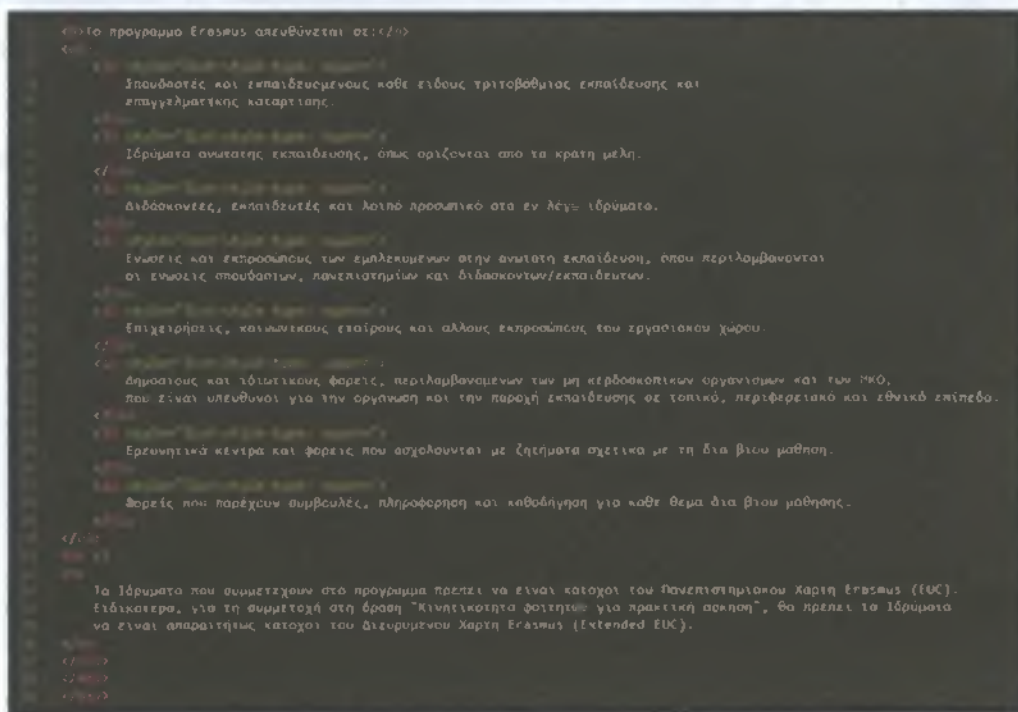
<p>Το προγραμμα Erasmus απευθύνεται σε:</p>
<ul>
Σπουδαστές και εκπαιδευομένους καθε ειδους τριτοβάθμιας εκπαίδευσης και επαγγελματικής καταρτισης.
Ιδρύματα ανωτατης εκπαίδευσης, όπως οριζονται απο τα κρατη μελη.
</
Διδάσκοντες, εκπαιδευτές και λοιπό προσωπικό στα εν λόγω ιδρύματα.
Ενωσεις και εκπροσώπους των εμπλεκομένων στην ανωτατη εκπαίδευση, όπου περιλαμβάνονται οι ενωσεις σπουδαστων, πανεπιστημίων και διδασκοντων/εκπαιδευτων.
Επιχειρήσεις, κοινωνικους εταίρους και αλλους εκπροσώπους του εργασιακου χώρου.
Δημοσίους και ιδιωτικους φορείς, περιλαμβανομένων των μη κερδοσκοπικων οργανισμων και των ΜΚΟ, που είναι υπευθυνοι για την οργάνωση και την παροχή εκπαίδευσης σε τοπικό, περιφερειακό και εθνικό επίπεδο.
Ερευνητικά κέντρα και φορείς που ασχολουνται με ζητήματα σχετικα με τη δια βιου μαθηση.
Φορείς που παρέχουν συμβουλές, πληροφορηση και καθοδήγηση για καθε θεμα δια βιου μαθησης.
</ul>
Τα Ιδρυματα που συμμετεχουν στο προγραμμα πρεπει να ειναι κατοχοι του Πανεπιστημιακου Χαρτη Erasmus (EUC). Ειδικοτερα, για τη συμμετοχή στη δραση "Κινητικοτητα φοιτητων για πρακτική ασκηση", θα πρεπει τα Ιδρύματα να ειναι απαραιτήτως κατοχοι του Διευρυμένου Χαρτη Erasmus (Extended EUC).